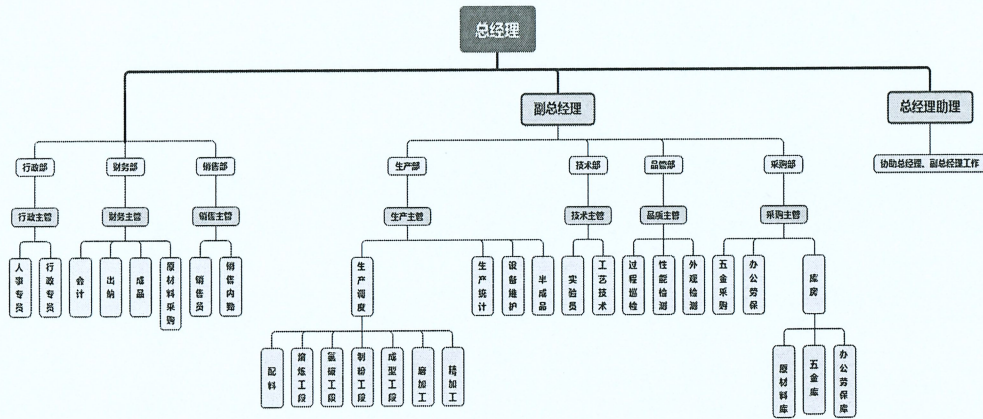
总经理

副总经理

总经理助理

行政部
行政主管
人事专员
行政专员

财务部
财务主管
会计
出纳
成品
原材料采购

销售部
销售主管
销售员
销售内勤

生产部
生产主管
生产调度
配料
熔炼工段
氢碎工段
制粉工段
成型工段
磨加工
精加工
生产统计
设备维护
半成品

技术部
技术主管
实验员
工艺技术

品管部
品质主管
过程巡检
性能检测
外观检测

采购部
采购主管
五金采购
办公劳保
库房
原材料库
五金库
办公劳保库

协助总经理、副总经理工作